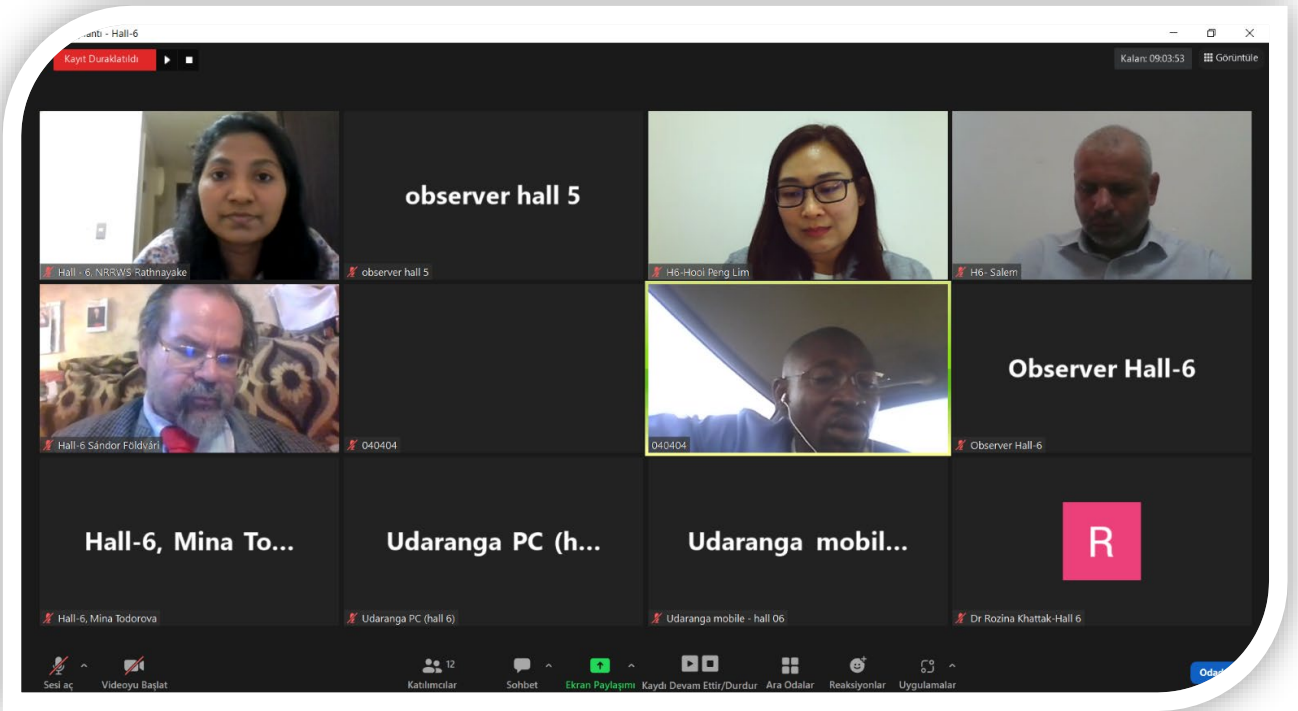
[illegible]antı - Hall-6

Kayıt Duraklatıldı

Kalan: 09:03:53

Görüntüle

Hall - 6, NRRWS Rathnayake

observer hall 5

observer hall 5

H6-Hooi Peng Lim

H6- Salem

Hall-6 Sándor Földvári

040404

040404

Observer Hall-6

Observer Hall-6

Hall-6, Mina To...

Hall-6, Mina Todorova

Udaranga PC (h...

Udaranga PC (hall 6)

Udaranga mobil...

Udaranga mobile - hall 06

R

Dr Rozina Khattak-Hall 6

Sesi aç

Videoyu Başlat

12

Katılımcılar

Sohbet

Ekran Paylaşımı

Kaydı Devam Ettir/Durdur

Ara Odalar

Reaksiyonlar

Uygulamalar

Oda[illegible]